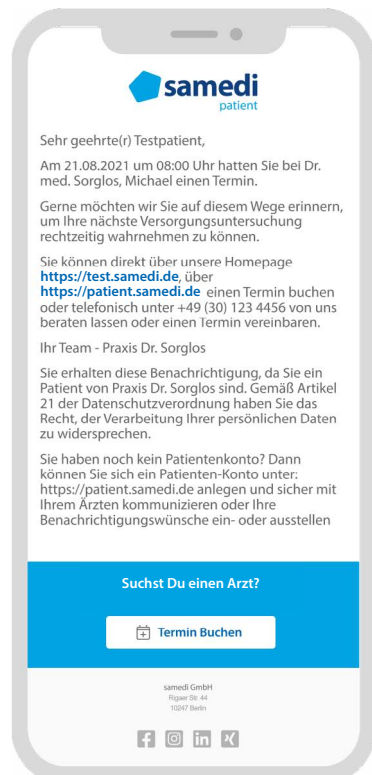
samedi
patient

Sehr geehrte(r) Testpatient,

Am 21.08.2021 um 08:00 Uhr hatten Sie bei Dr. med. Sorglos, Michael einen Termin.

Gerne möchten wir Sie auf diesem Wege erinnern, um Ihre nächste Versorgungsuntersuchung rechtzeitig wahrnehmen zu können.

Sie können direkt über unsere Homepage **https://test.samedi.de**, über **https://patient.samedi.de** einen Termin buchen oder telefonisch unter +49 (30) 123 4456 von uns beraten lassen oder einen Termin vereinbaren.

Ihr Team - Praxis Dr. Sorglos

Sie erhalten diese Benachrichtigung, da Sie ein Patient von Praxis Dr. Sorglos sind. Gemäß Artikel 21 der Datenschutzverordnung haben Sie das Recht, der Verarbeitung Ihrer persönlichen Daten zu widersprechen.

Sie haben noch kein Patientenkonto? Dann können Sie sich ein Patienten-Konto unter: https://patient.samedi.de anlegen und sicher mit Ihrem Ärzten kommunizieren oder Ihre Benachrichtigungswünsche ein- oder ausstellen

Suchst Du einen Arzt?

Termin Buchen

samedi GmbH
Rigaer Str. 44
10247 Berlin